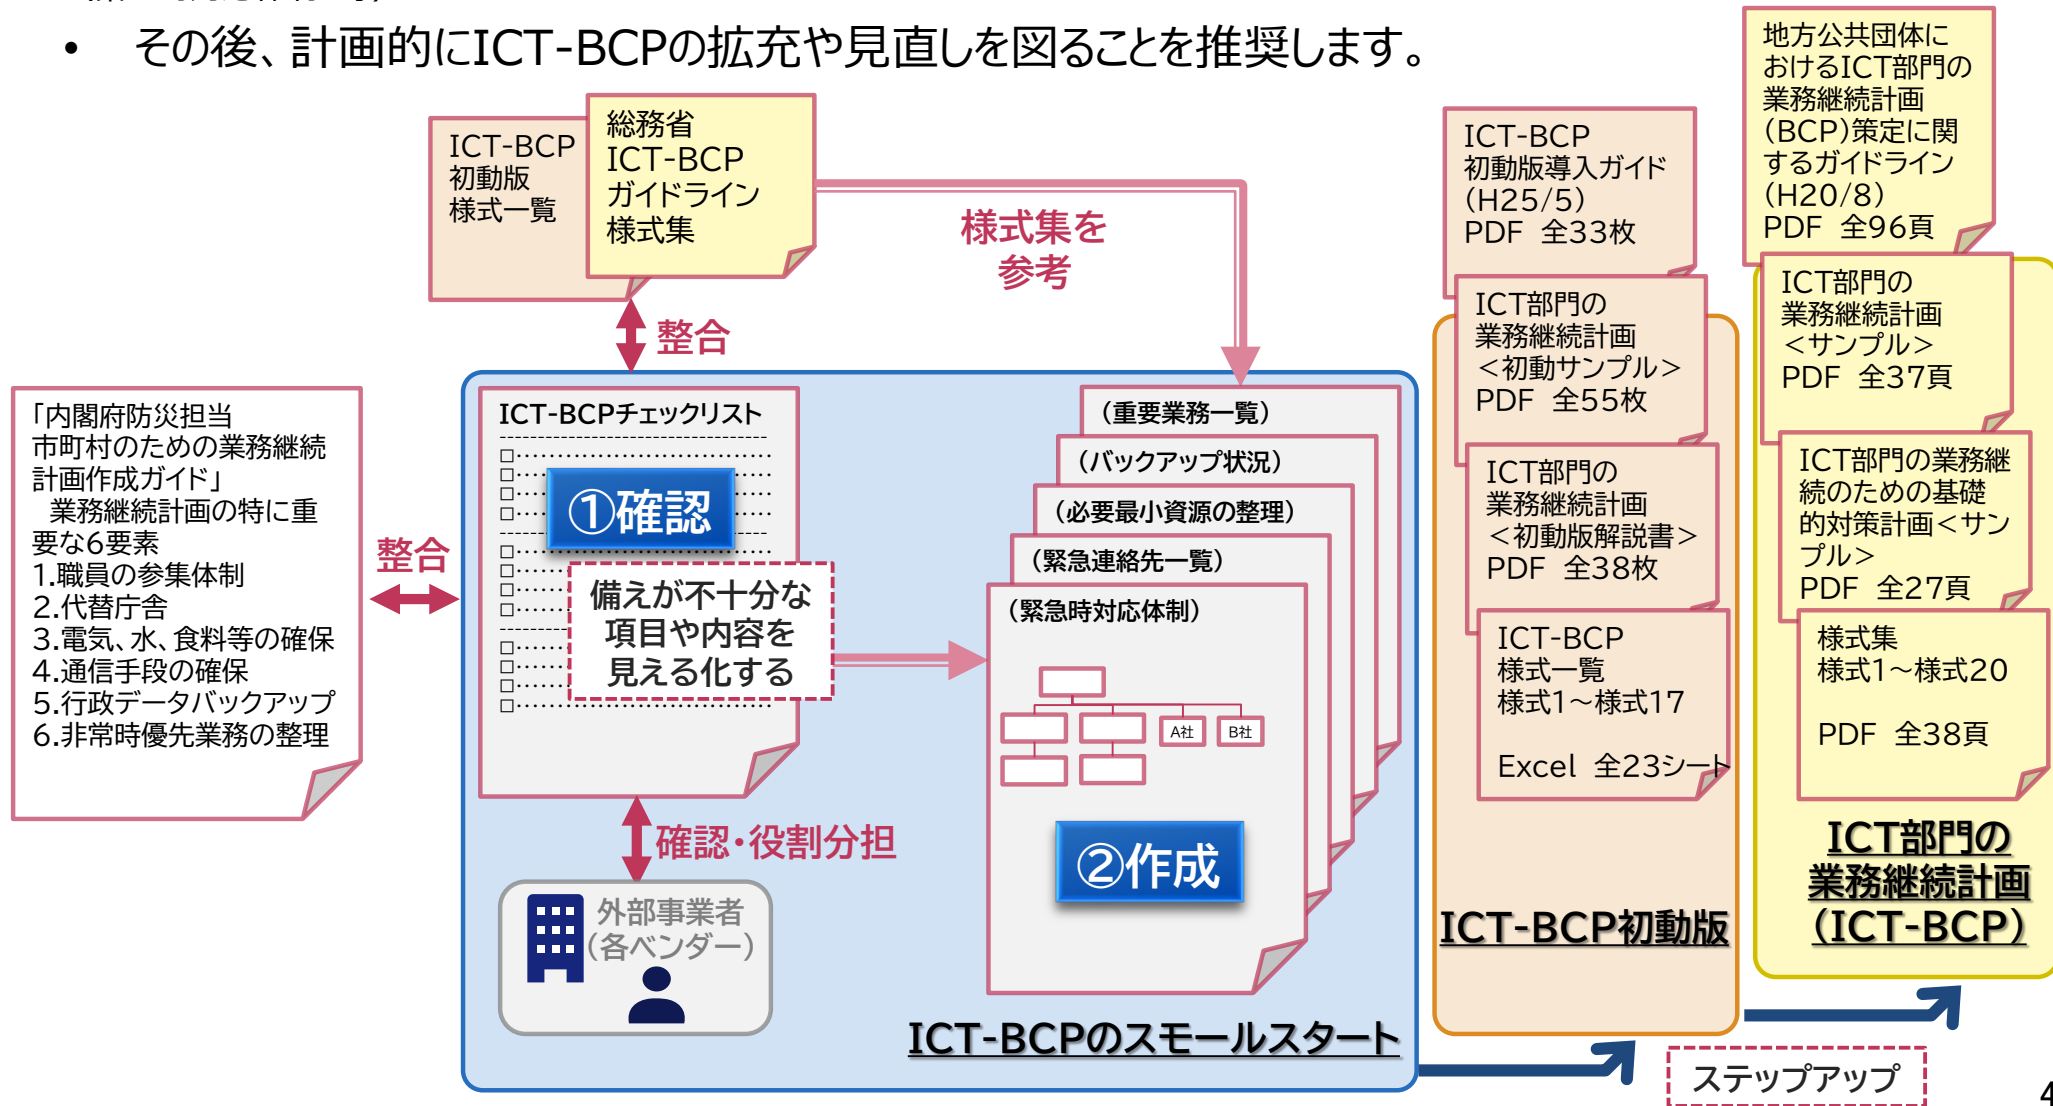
• その後、計画的にICT-BCPの拡充や見直しを図ることを推奨します。

ICT-BCP
初動版
様式一覧

総務省
ICT-BCP
ガイドライン
様式集

様式集を
参考

整合

「内閣府防災担当
市町村のための業務継続計画作成ガイド」
業務継続計画の特に重要な6要素
1.職員の参集体制
2.代替庁舎
3.電気、水、食料等の確保
4.通信手段の確保
5.行政データバックアップ
6.非常時優先業務の整理

整合

ICT-BCPチェックリスト

①確認

備えが不十分な
項目や内容を
見える化する

（重要業務一覧）
（バックアップ状況）
（必要最小資源の整理）
（緊急連絡先一覧）
（緊急時対応体制）

A社
B社

②作成

確認・役割分担

外部事業者
（各ベンダー）

ICT-BCPのスモールスタート

ICT-BCP
初動版導入ガイド
（H25/5）
PDF 全33枚

ICT部門の
業務継続計画
＜初動サンプル＞
PDF 全55枚

ICT部門の
業務継続計画
＜初動版解説書＞
PDF 全38枚

ICT-BCP
様式一覧
様式1～様式17

Excel 全23シート

ICT-BCP初動版

地方公共団体における ICT部門の業務継続計画（BCP）策定に関するガイドライン
（H20/8）
PDF 全96頁

ICT部門の
業務継続計画
＜サンプル＞
PDF 全37頁

ICT部門の業務継続のための基礎的対策計画＜サンプル＞
PDF 全27頁

様式集
様式1～様式20

PDF 全38頁

ICT部門の
業務継続計画
（ICT-BCP）

ステップアップ

4